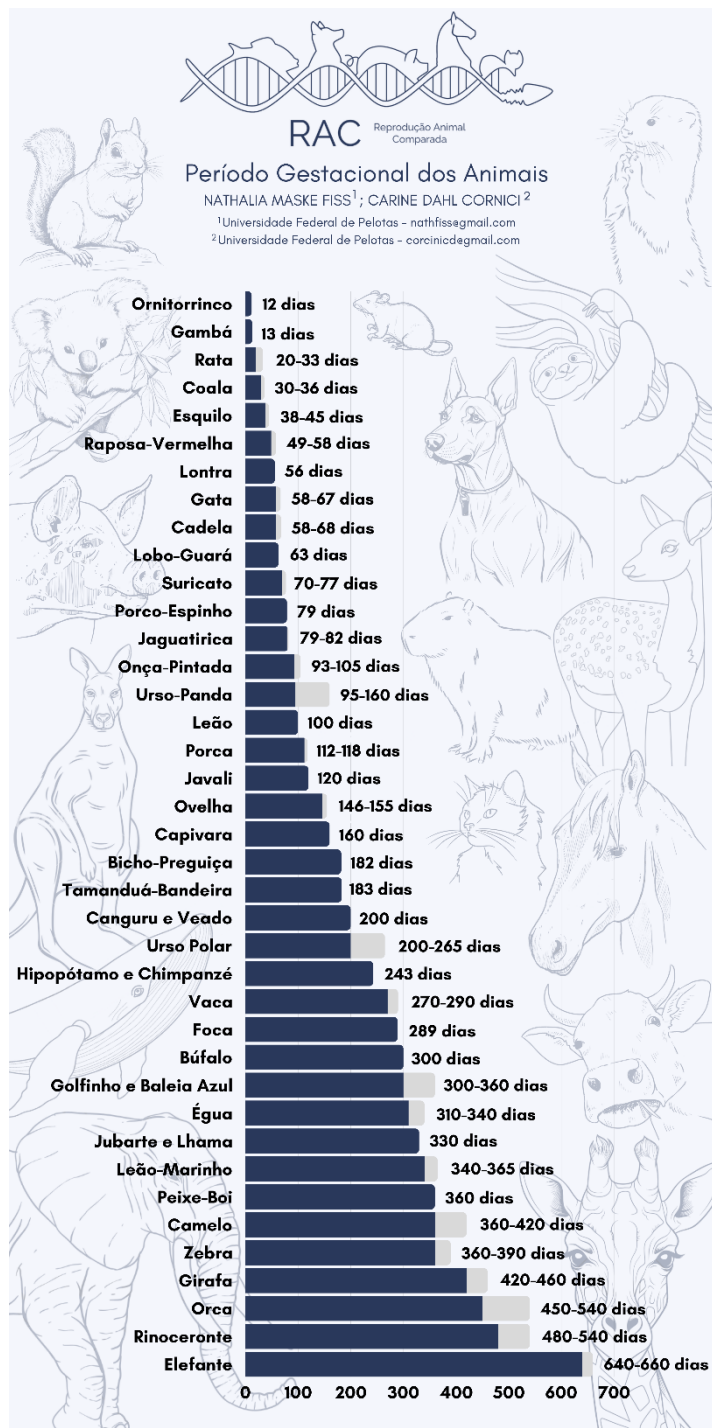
RAC Reprodução Animal Comparada

Período Gestacional dos Animais

NATHALIA MASKE FISS$^1$; CARINE DAHL CORNICI$^2$

$^1$Universidade Federal de Pelotas - nathfiss@gmail.com

$^2$Universidade Federal de Pelotas - corcinic@gmail.com

| Animal | Período |
|---|---|
| Ornitorrinco | 12 dias |
| Gambá | 13 dias |
| Rata | 20-33 dias |
| Coala | 30-36 dias |
| Esquilo | 38-45 dias |
| Raposa-Vermelha | 49-58 dias |
| Lontra | 56 dias |
| Gata | 58-67 dias |
| Cadela | 58-68 dias |
| Lobo-Guará | 63 dias |
| Suricato | 70-77 dias |
| Porco-Espinho | 79 dias |
| Jaguatirica | 79-82 dias |
| Onça-Pintada | 93-105 dias |
| Urso-Panda | 95-160 dias |
| Leão | 100 dias |
| Porca | 112-118 dias |
| Javali | 120 dias |
| Ovelha | 146-155 dias |
| Capivara | 160 dias |
| Bicho-Preguiça | 182 dias |
| Tamanduá-Bandeira | 183 dias |
| Canguru e Veado | 200 dias |
| Urso Polar | 200-265 dias |
| Hipopótamo e Chimpanzé | 243 dias |
| Vaca | 270-290 dias |
| Foca | 289 dias |
| Búfalo | 300 dias |
| Golfinho e Baleia Azul | 300-360 dias |
| Égua | 310-340 dias |
| Jubarte e Lhama | 330 dias |
| Leão-Marinho | 340-365 dias |
| Peixe-Boi | 360 dias |
| Camelo | 360-420 dias |
| Zebra | 360-390 dias |
| Girafa | 420-460 dias |
| Orca | 450-540 dias |
| Rinoceronte | 480-540 dias |
| Elefante | 640-660 dias |

0 100 200 300 400 500 600 700